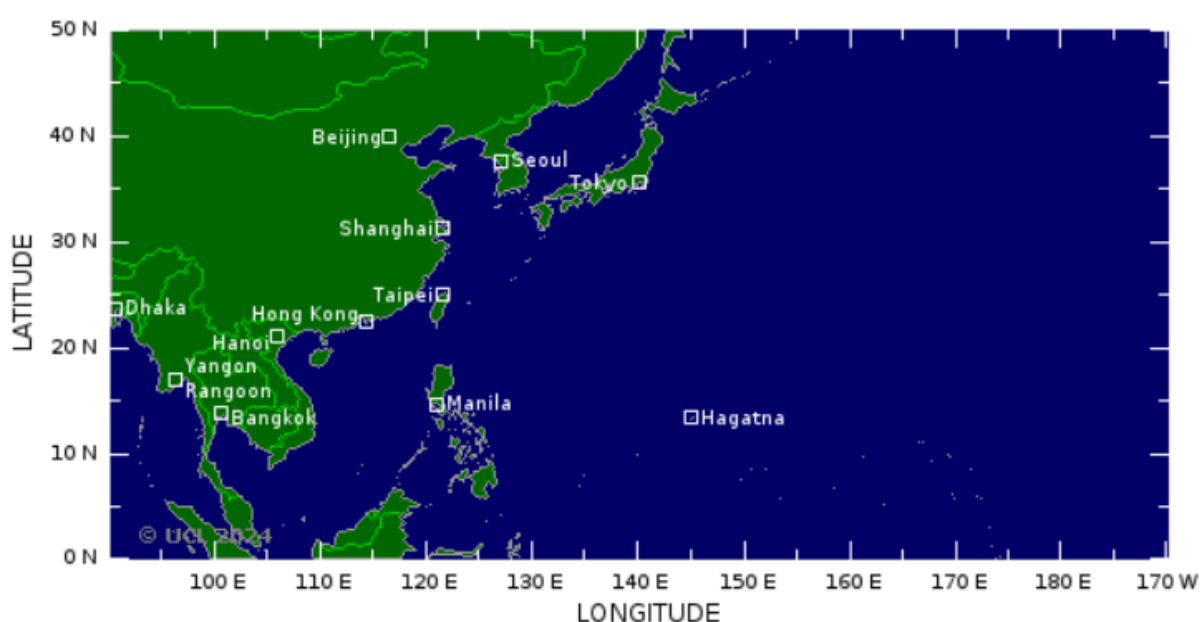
50 N
40 N
30 N
20 N
10 N
0 N
LATITUDE
Beijing
Seoul
Tokyo
Shanghai
Taipei
Dhaka
Hong Kong
Hanoi
Yangon
Rangoon
Bangkok
Manila
Hagatna
© UCL 2024
100 E
110 E
120 E
130 E
140 E
150 E
160 E
170 E
180 E
170 W
LONGITUDE